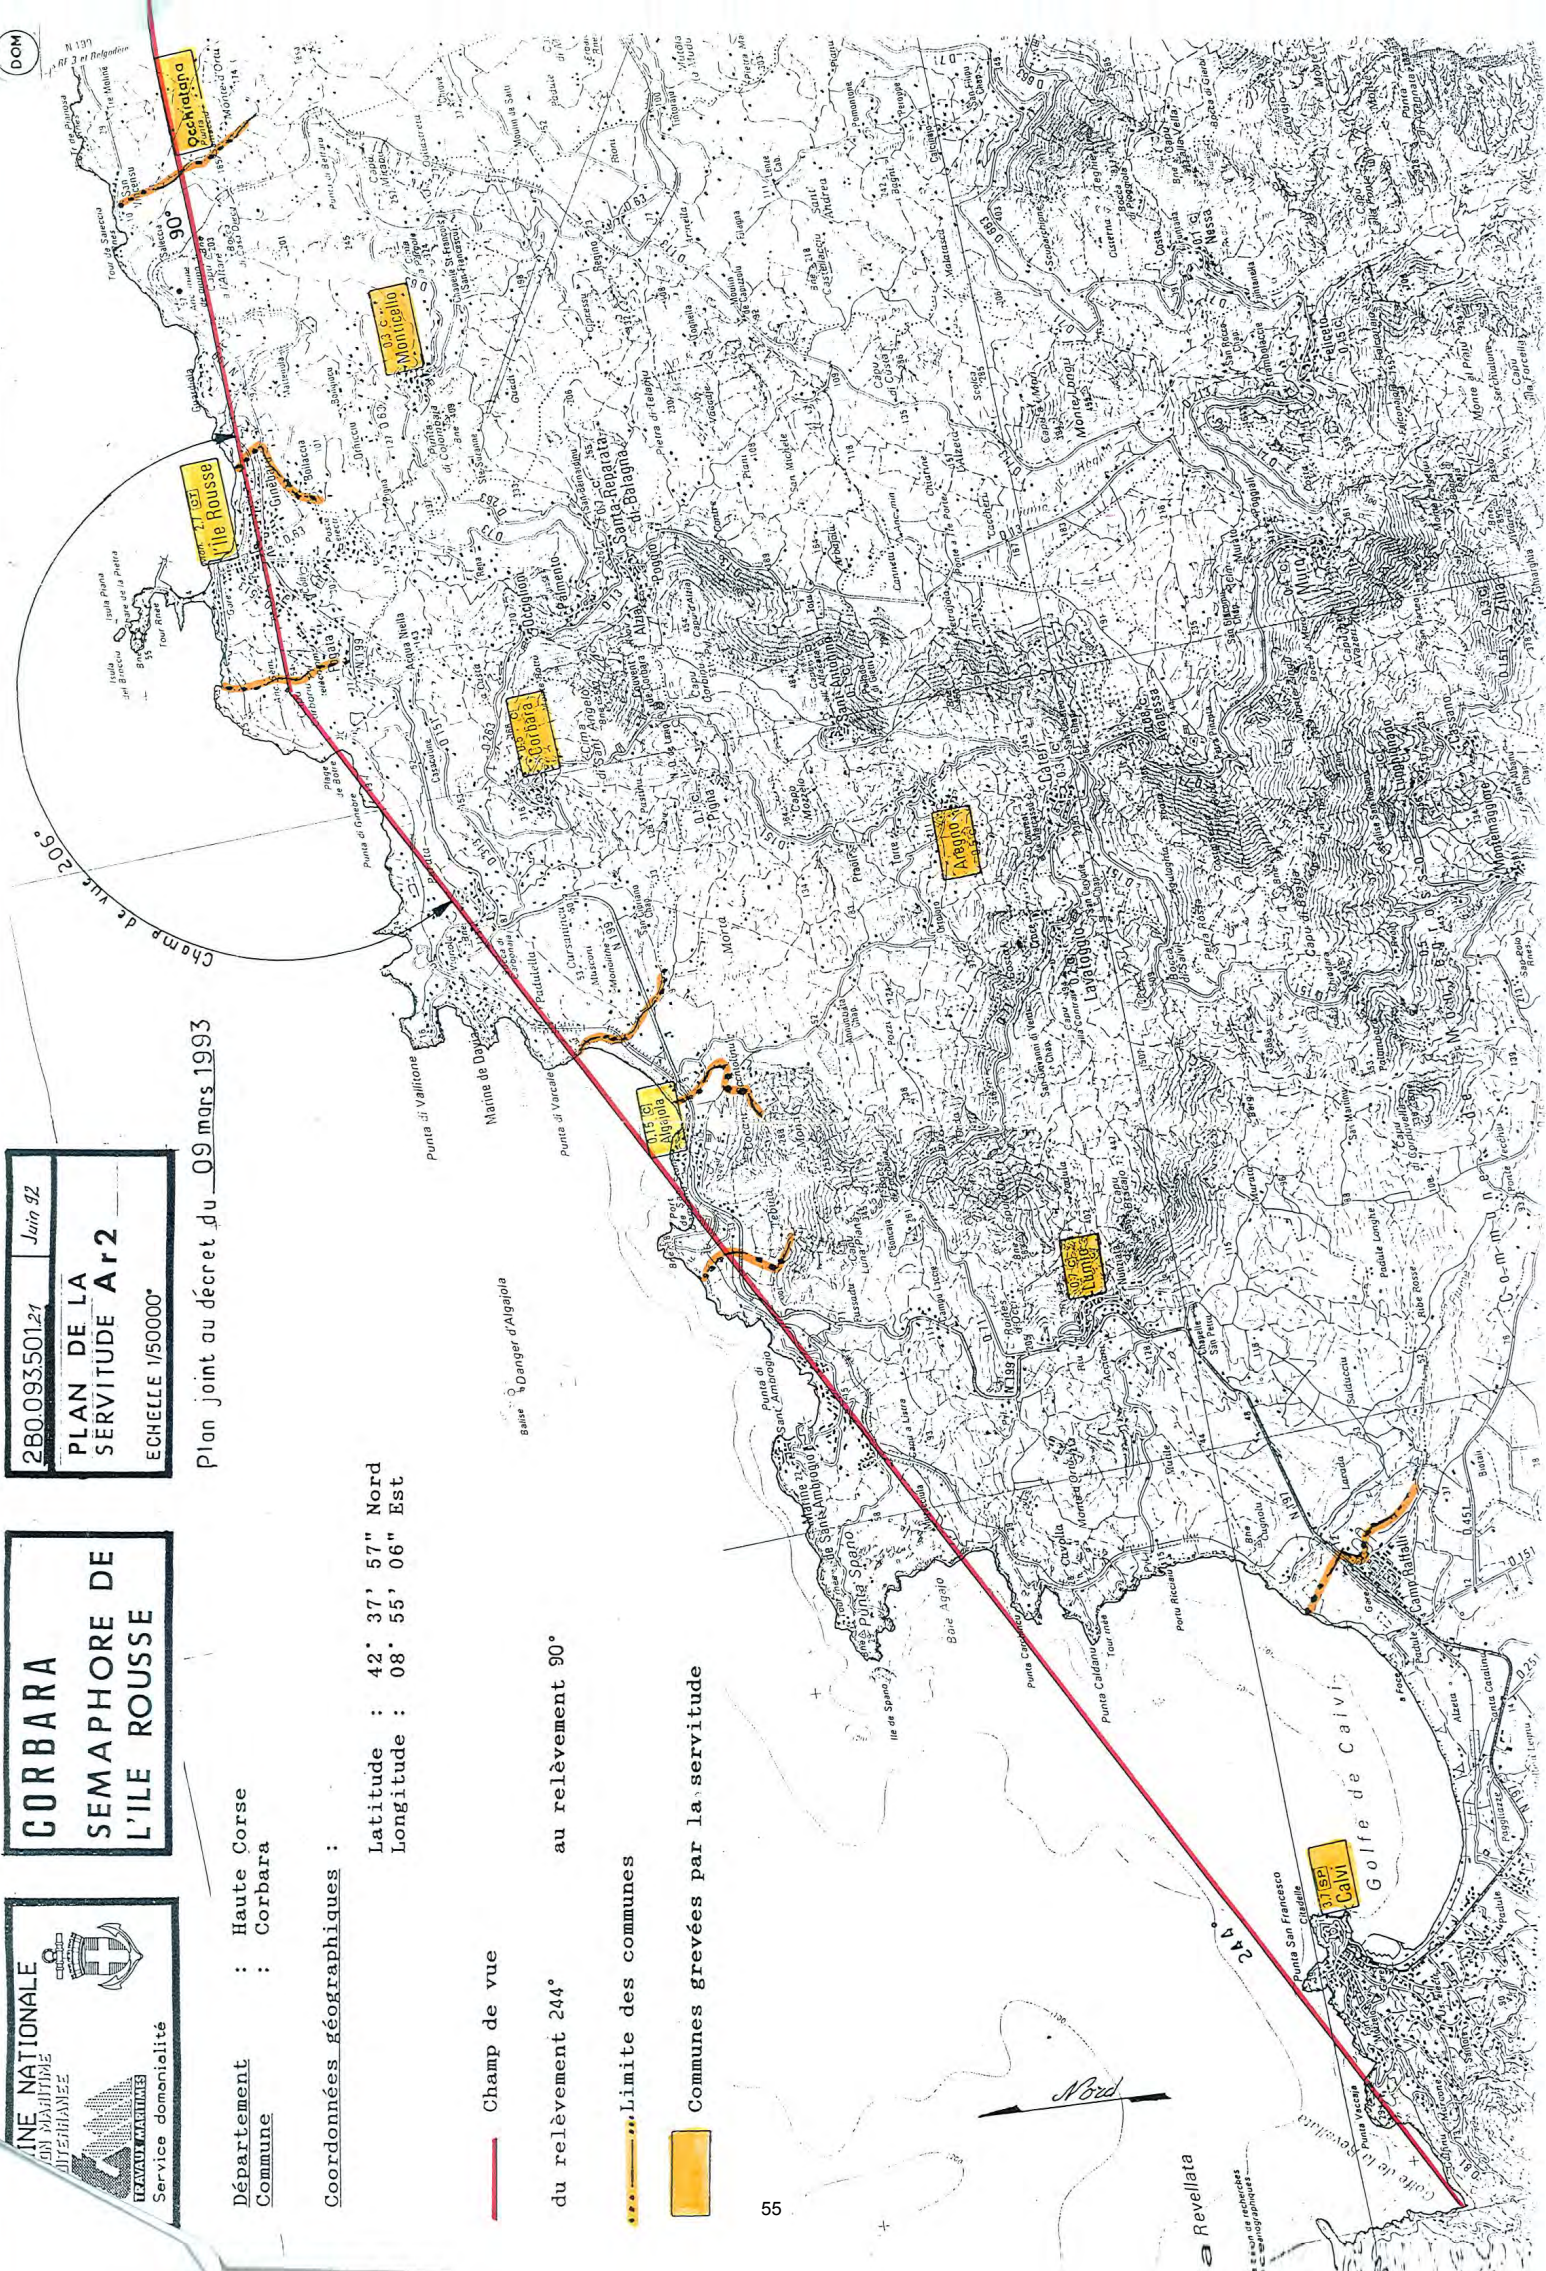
(DOM)

INE NATIONALE
ON MARITIME
DITERRANEE

TRAVAUX MARITIMES
Service domanialité

CORBARA
SEMAPHORE DE
L'ILE ROUSSE

2B0.093.501.21 | Juin 92

PLAN DE LA
SERVITUDE Ar2

ECHELLE 1/50000°

Plan joint au décret du 09 mars 1993

Département : Haute Corse
Commune : Corbara

Coordonnées géographiques :

Latitude : 42° 37' 57" Nord
Longitude : 08° 55' 06" Est

Champ de vue

du relèvement 244° au relèvement 90°

Limite des communes

Communes grevées par la servitude

Champ de vue 206°

90°

244°

Nord

Occhiatana

Monticello

l'Ile Rousse

Corbara

Aregno

Algajola

Lumio

Calvi

Golfe de Calvi

Punta di Vallitone

Marine de Davia

Punta di Varcale

Danger d'Algajola

Punta Spano

Baie Agajo

Ile de Spano

Punta San Francesco

Punta Caldanu

Revellata

Golfe de la Revellata

Punta Vaccaja

Santa Reparata di Balagna

Sant'Antonino

Cateri

Lavatoggio

Muro

Nessa

Feliceto

Speloncato

Montemaggiore

Zilia

55